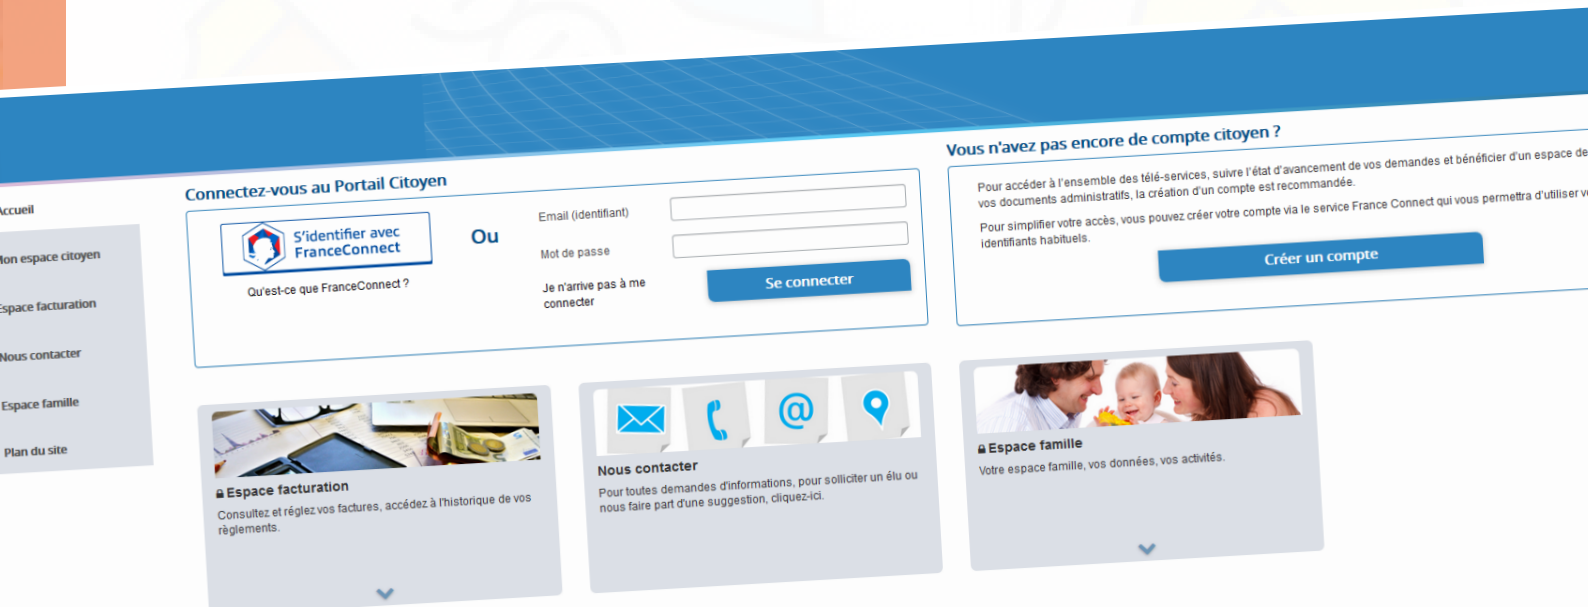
Accueil

Mon espace citoyen

Espace facturation

Nous contacter

Espace famille

Plan du site

Connectez-vous au Portail Citoyen

S'identifier avec FranceConnect

Qu'est-ce que FranceConnect ?

Ou

Email (identifiant)

Mot de passe

Je n'arrive pas à me connecter

Se connecter

Vous n'avez pas encore de compte citoyen ?

Pour accéder à l'ensemble des télé-services, suivre l'état d'avancement de vos demandes et bénéficier d'un espace de vos documents administratifs, la création d'un compte est recommandée.

Pour simplifier votre accès, vous pouvez créer votre compte via le service France Connect qui vous permettra d'utiliser v identifiants habituels.

Créer un compte

Espace facturation

Consultez et réglez vos factures, accédez à l'historique de vos règlements.

Nous contacter

Pour toutes demandes d'informations, pour solliciter un élu ou nous faire part d'une suggestion, cliquez-ici.

Espace famille

Votre espace famille, vos données, vos activités.